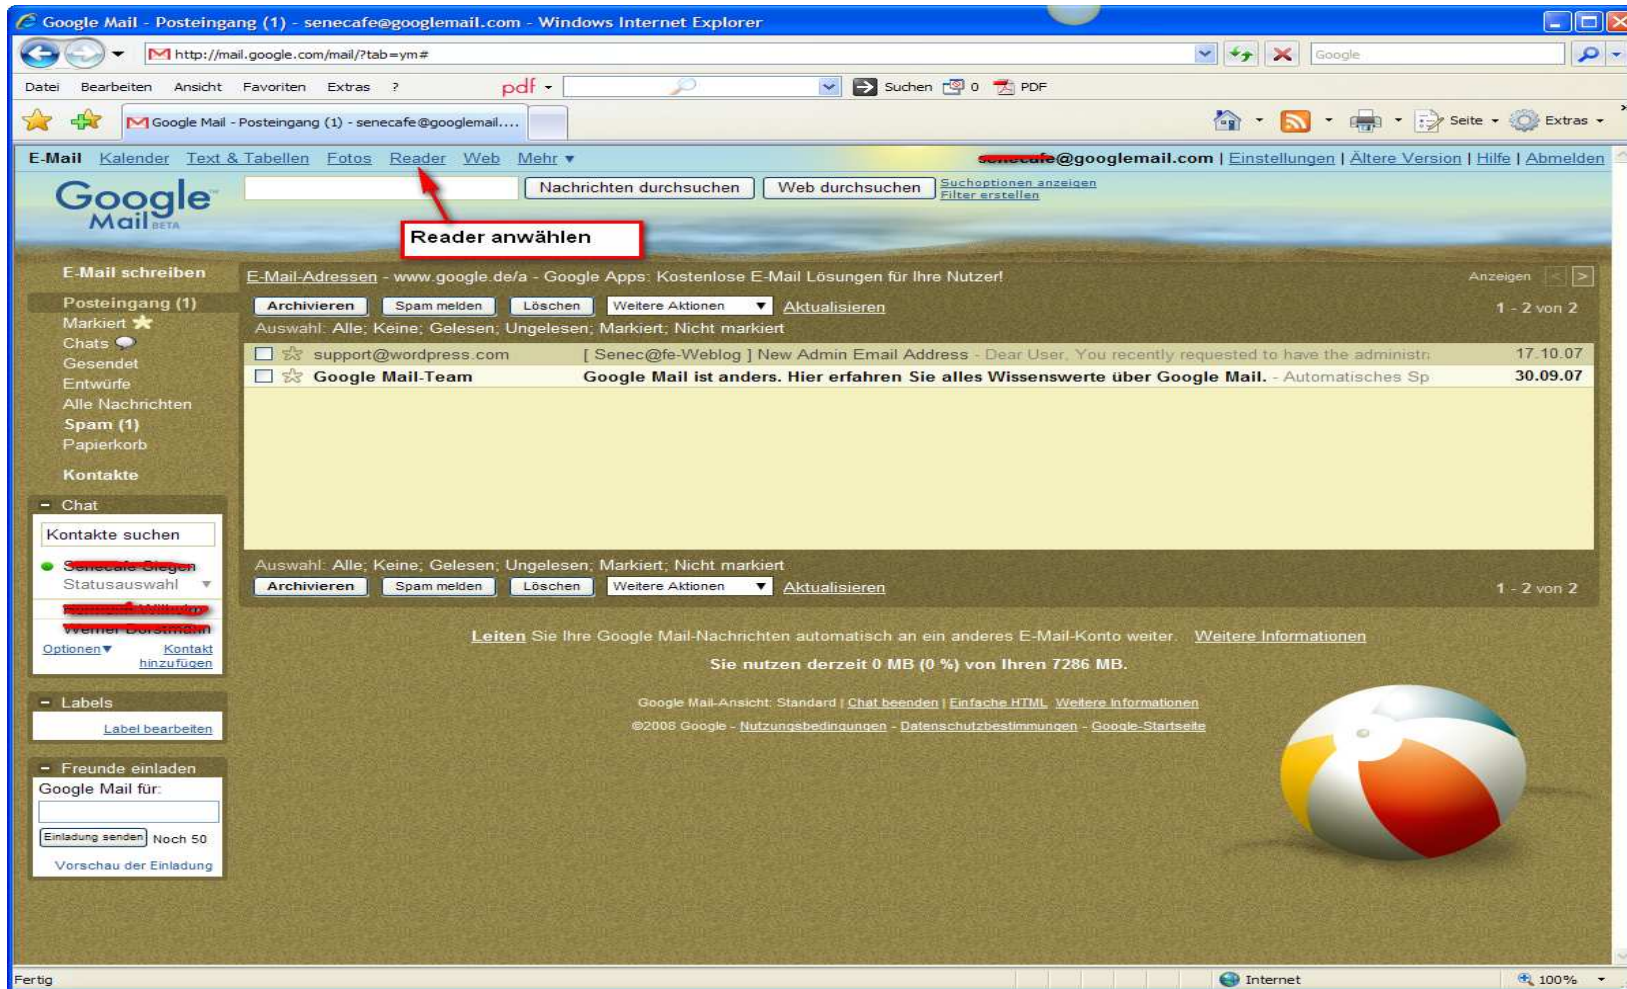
Google Mail - Posteingang (1) - senecafe@googlemail.com - Windows Internet Explorer

http://mail.google.com/mail/?tab=ym#

Google

Datei Bearbeiten Ansicht Favoriten Extras ?

pdf

Suchen 0 PDF

Google Mail - Posteingang (1) - senecafe@googlemail....

Seite Extras

E-Mail Kalender Text & Tabellen Fotos Reader Web Mehr ▾

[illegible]@googlemail.com | Einstellungen | Ältere Version | Hilfe | Abmelden

Google Mail BETA

Nachrichten durchsuchen Web durchsuchen Suchoptionen anzeigen Filter erstellen

Reader anwählen

E-Mail schreiben

Posteingang (1)
Markiert
Chats
Gesendet
Entwürfe
Alle Nachrichten
Spam (1)
Papierkorb

Kontakte

Chat

Kontakte suchen

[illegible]
Statusauswahl

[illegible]
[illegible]

Optionen▾ Kontakt hinzufügen

Labels

Label bearbeiten

Freunde einladen

Google Mail für:

Einladung senden Noch 50

Vorschau der Einladung

E-Mail-Adressen - www.google.de/a - Google Apps: Kostenlose E-Mail Lösungen für Ihre Nutzer!

Anzeigen

Archivieren Spam melden Löschen Weitere Aktionen Aktualisieren 1 - 2 von 2

Auswahl: Alle; Keine; Gelesen; Ungelesen; Markiert; Nicht markiert

| | | |
|---|---|---|
| support@wordpress.com | [ Senec@fe-Weblog ] New Admin Email Address - Dear User, You recently requested to have the administr | 17.10.07 |
| Google Mail-Team | Google Mail ist anders. Hier erfahren Sie alles Wissenswerte über Google Mail. - Automatisches Sp | 30.09.07 |

Auswahl: Alle; Keine; Gelesen; Ungelesen; Markiert; Nicht markiert

Archivieren Spam melden Löschen Weitere Aktionen Aktualisieren 1 - 2 von 2

Leiten Sie Ihre Google Mail-Nachrichten automatisch an ein anderes E-Mail-Konto weiter. Weitere Informationen

Sie nutzen derzeit 0 MB (0 %) von Ihren 7286 MB.

Google Mail-Ansicht: Standard | Chat beenden | Einfache HTML Weitere Informationen

©2008 Google - Nutzungsbedingungen - Datenschutzbestimmungen - Google-Startseite

Fertig

Internet

100%